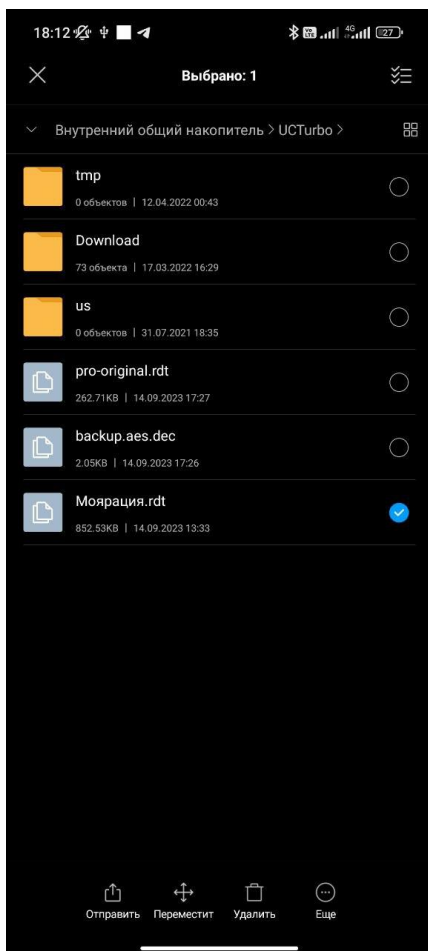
18:12 4G 27

Выбрано: 1

Внутренний общий накопитель > UCTurbo >

tmp
0 объектов | 12.04.2022 00:43

Download
73 объекта | 17.03.2022 16:29

us
0 объектов | 31.07.2021 18:35

pro-original.rdt
262.71KB | 14.09.2023 17:27

backup.aes.dec
2.05KB | 14.09.2023 17:26

Моярация.rdt
852.53KB | 14.09.2023 13:33

Отправить Переместит Удалить Еще